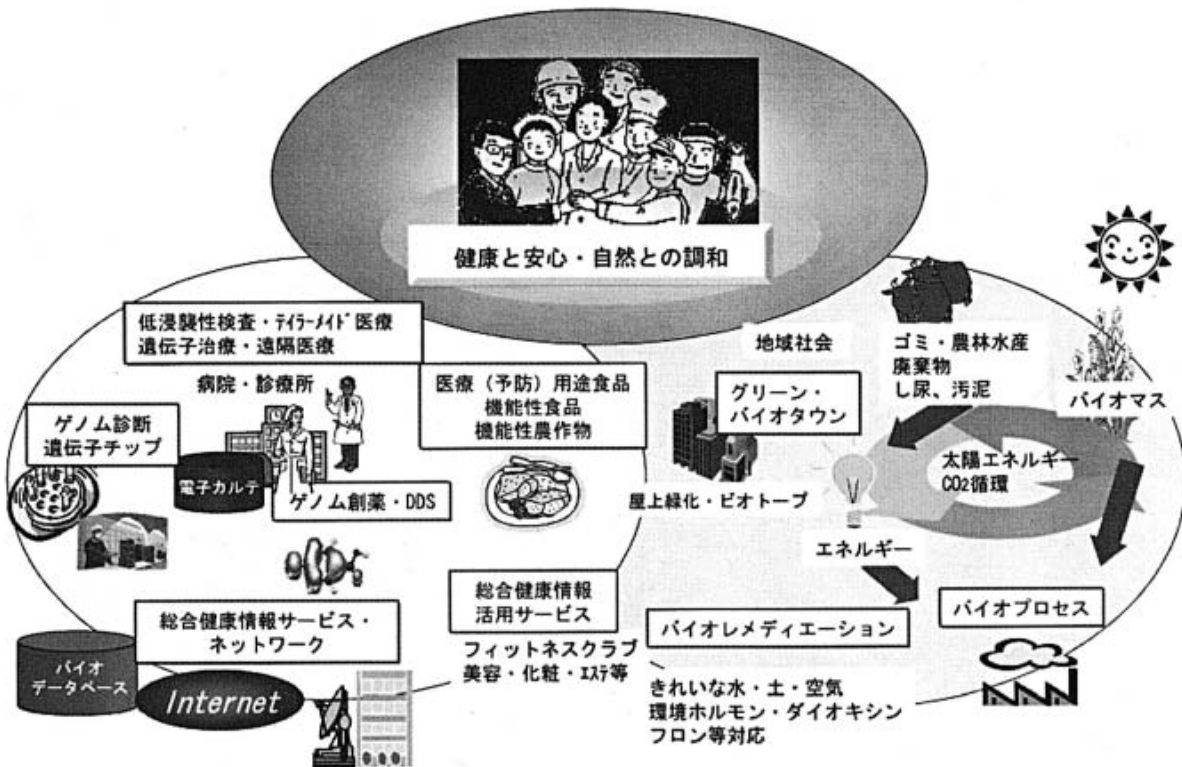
健康と安心・自然との調和

低浸襲性検査・ﾃｲﾗｰﾒｲﾄﾞ医療
遺伝子治療・遠隔医療

病院・診療所

ゲノム診断
遺伝子チップ

電子カルテ

ゲノム創薬・DDS

医療（予防）用途食品
機能性食品
機能性農作物

地域社会

グリーン・
バイオタウン

ゴミ・農林水産
廃棄物
し尿、汚泥

バイオマス

太陽エネルギー
$CO_2$循環

屋上緑化・ビオトープ

エネルギー

バイオプロセス

総合健康情報
活用サービス

総合健康情報サービス・
ネットワーク

フィットネスクラブ
美容・化粧・ｴｽﾃ等

バイオレメディエーション

きれいな水・土・空気
環境ホルモン・ダイオキシン
フロン等対応

バイオ
データベース

Internet